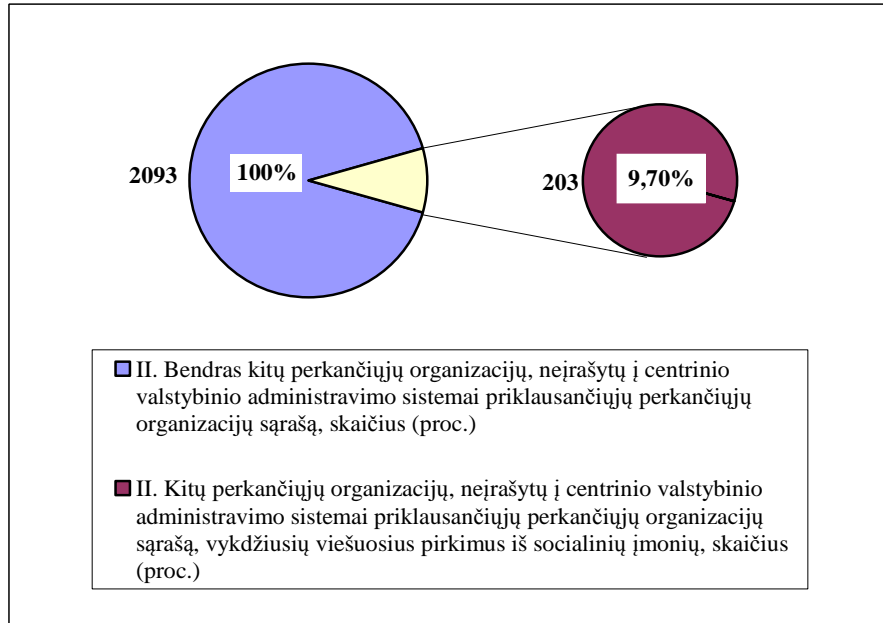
2093

100%

203

9,70%

II. Bendras kitų perkančiųjų organizacijų, neįrašytų į centrinio valstybinio administravimo sistemai priklausančiųjų perkančiųjų organizacijų sąrašą, skaičius (proc.)

II. Kitų perkančiųjų organizacijų, neįrašytų į centrinio valstybinio administravimo sistemai priklausančiųjų perkančiųjų organizacijų sąrašą, vykdžiusių viešuosius pirkimus iš socialinių įmonių, skaičius (proc.)